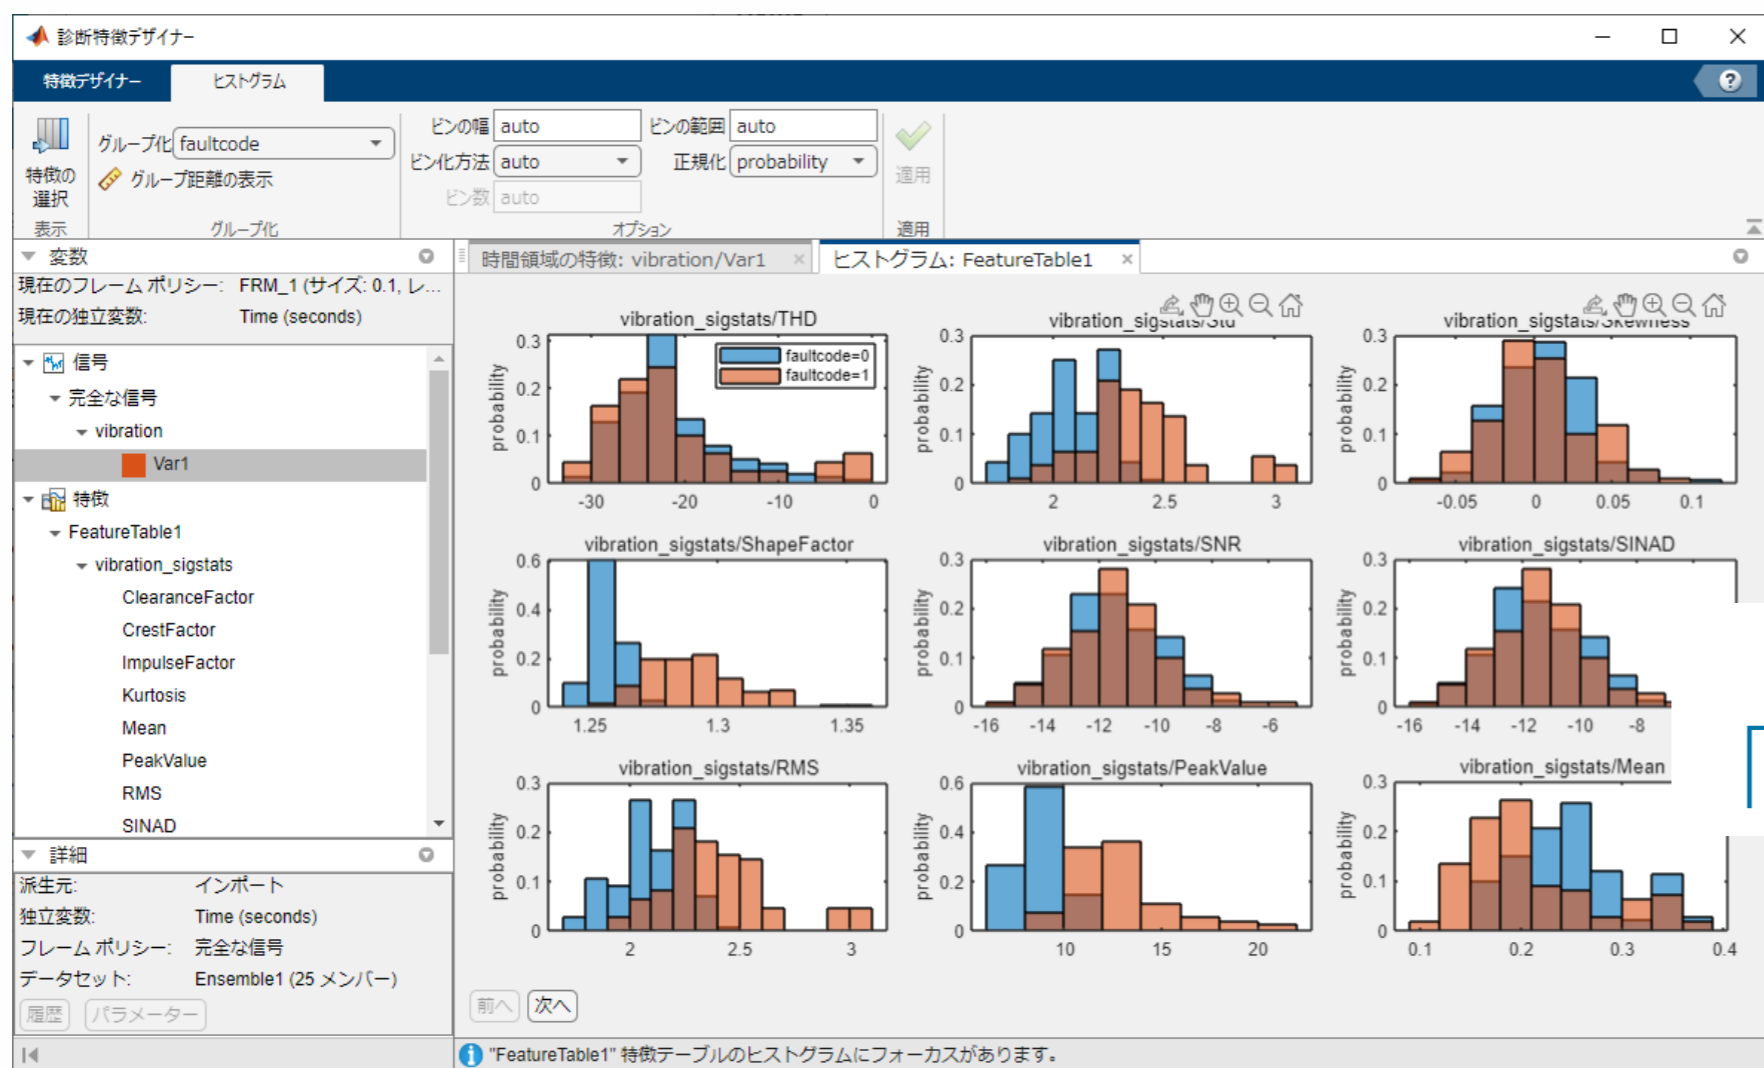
診断特徴デザイナー

特徴デザイナー
ヒストグラム

特徴の選択
表示
グループ化 faultcode
グループ距離の表示
グループ化
ビンの幅 auto
ビン化方法 auto
ビン数 auto
ビンの範囲 auto
正規化 probability
オプション
適用
適用

変数
現在のフレーム ポリシー: FRM_1 (サイズ: 0.1, レ...
現在の独立変数: Time (seconds)

信号
完全な信号
vibration
Var1
特徴
FeatureTable1
vibration_sigstats
ClearanceFactor
CrestFactor
ImpulseFactor
Kurtosis
Mean
PeakValue
RMS
SINAD

詳細
派生元: インポート
独立変数: Time (seconds)
フレーム ポリシー: 完全な信号
データセット: Ensemble1 (25 メンバー)
履歴
パラメーター

時間領域の特徴: vibration/Var1
ヒストグラム: FeatureTable1

vibration_sigstats/THD
faultcode=0
faultcode=1
probability
0.3
0.2
0.1
0
-30 -20 -10 0

vibration_sigstats/Std
probability
0.3 0.2 0.1 0
2 2.5 3

vibration_sigstats/Skewness
probability
0.3 0.2 0.1 0
-0.05 0 0.05 0.1

vibration_sigstats/ShapeFactor
probability
0.6 0.4 0.2 0
1.25 1.3 1.35

vibration_sigstats/SNR
probability
0.3 0.2 0.1 0
-16 -14 -12 -10 -8 -6

vibration_sigstats/SINAD
probability
0.3 0.2 0.1 0
-16 -14 -12 -10 -8

vibration_sigstats/RMS
probability
0.3 0.2 0.1 0
2 2.5 3

vibration_sigstats/PeakValue
probability
0.6 0.4 0.2 0
10 15 20

vibration_sigstats/Mean
probability
0.3 0.2 0.1 0
0.1 0.2 0.3 0.4

前へ
次へ

"FeatureTable1" 特徴テーブルのヒストグラムにフォーカスがあります。